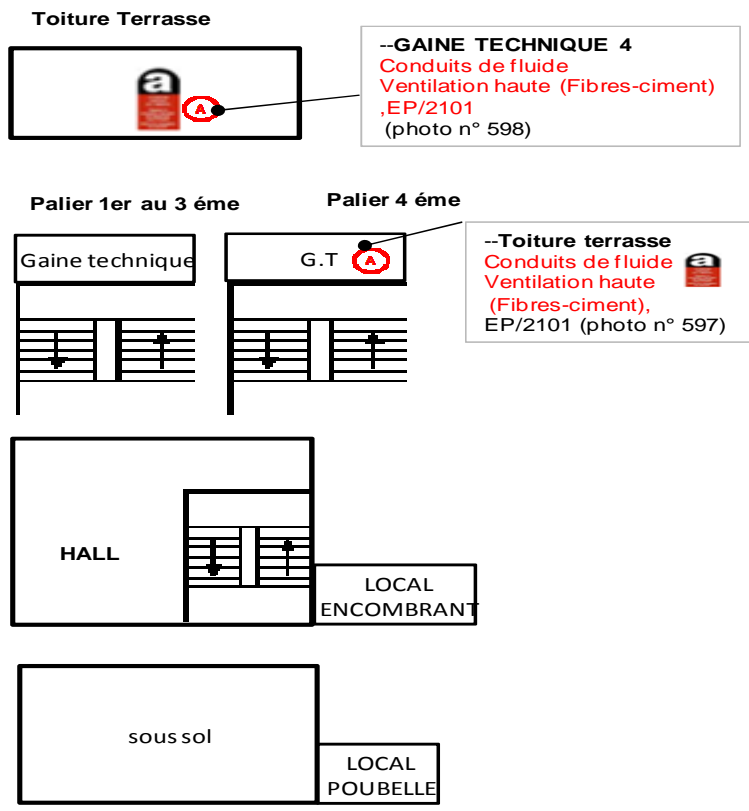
Toiture Terrasse

a

A

--GAINE TECHNIQUE 4
Conduits de fluide
Ventilation haute (Fibres-ciment)
,EP/2101
(photo n° 598)

Palier 1er au 3 éme

Palier 4 éme

Gaine technique

G.T

A

--Toiture terrasse
Conduits de fluide
Ventilation haute
(Fibres-ciment),
EP/2101 (photo n° 597)

a

HALL

LOCAL
ENCOMBRANT

sous sol

LOCAL
POUBELLE